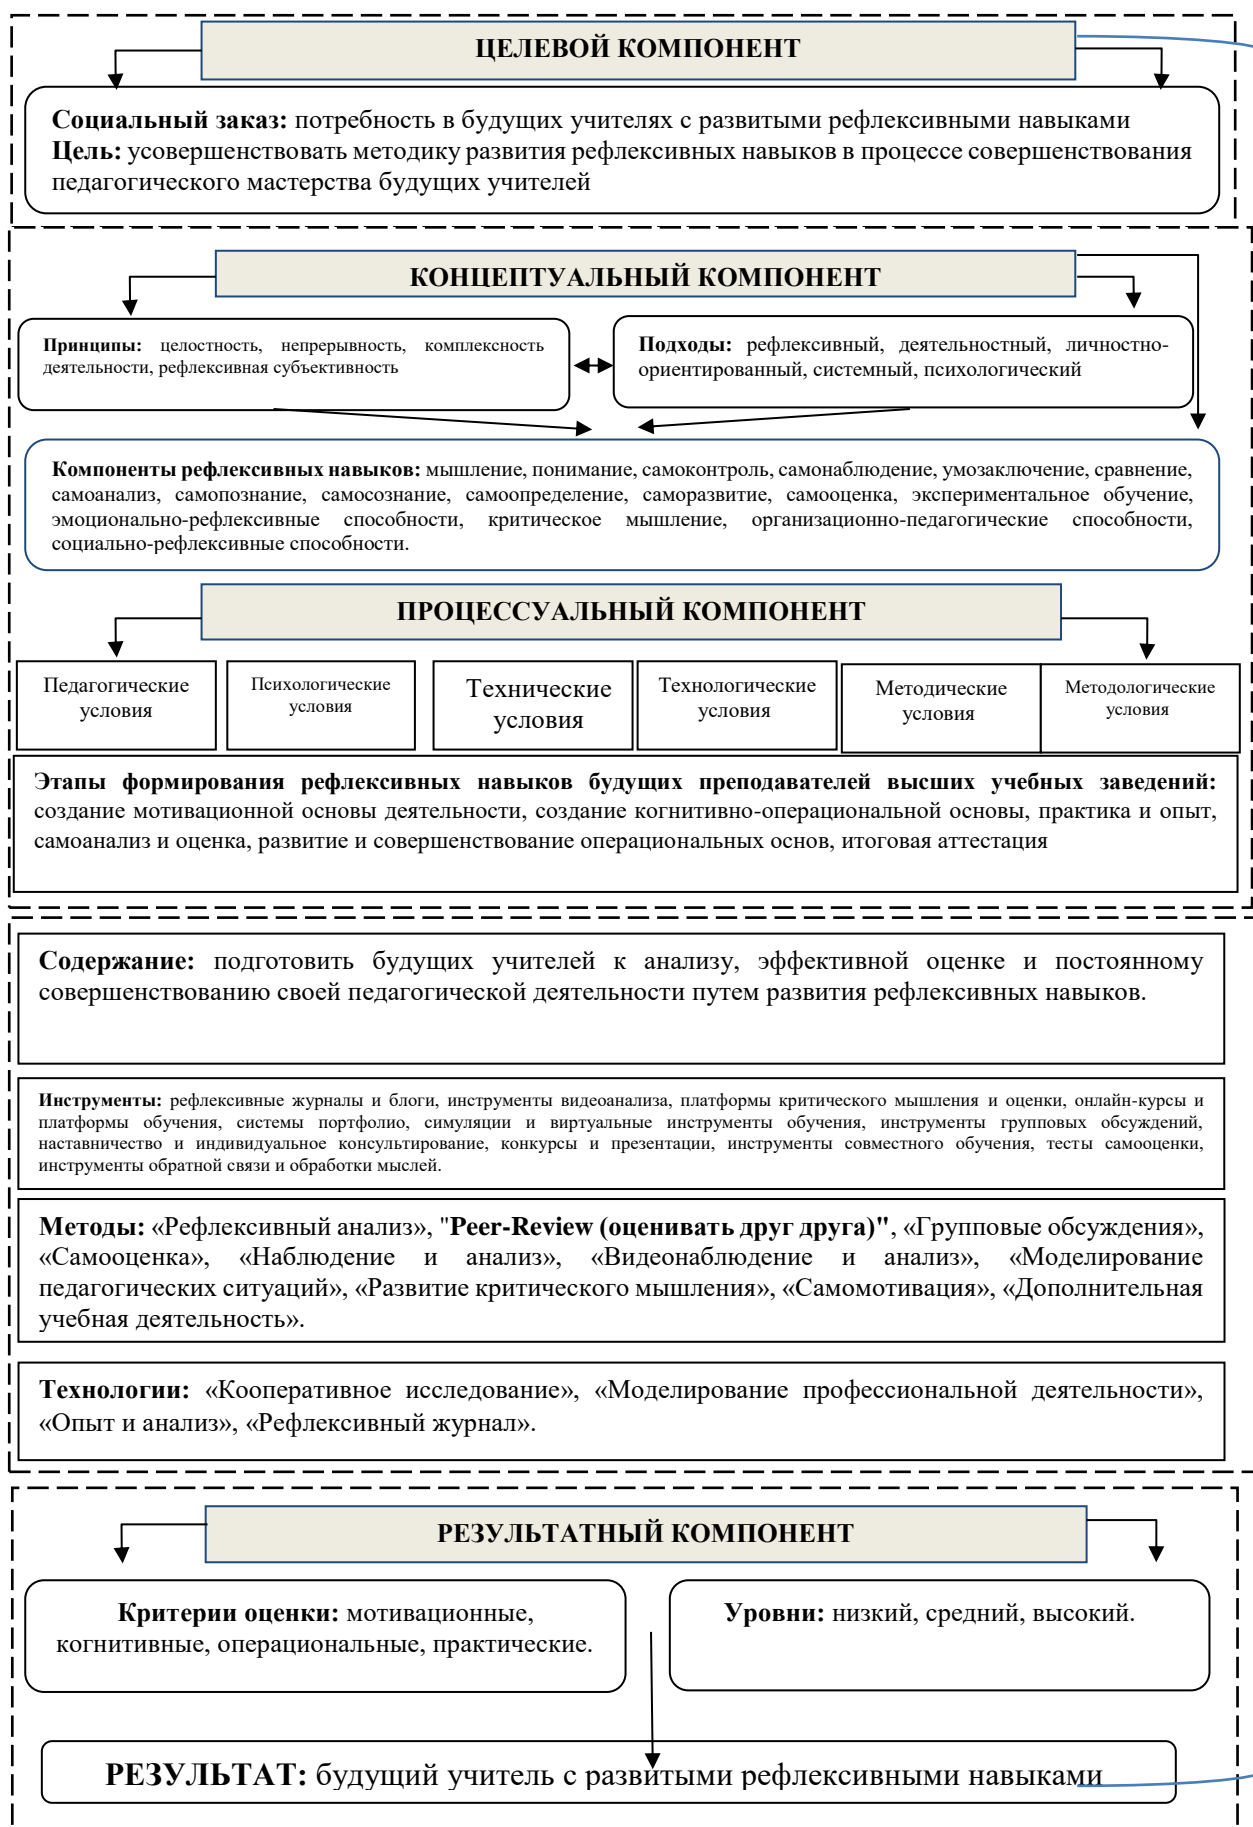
ЦЕЛЕВОЙ КОМПОНЕНТ

**Социальный заказ:** потребность в будущих учителях с развитыми рефлексивными навыками
**Цель:** усовершенствовать методику развития рефлексивных навыков в процессе совершенствования педагогического мастерства будущих учителей

КОНЦЕПТУАЛЬНЫЙ КОМПОНЕНТ

**Принципы:** целостность, непрерывность, комплексность деятельности, рефлексивная субъективность

**Подходы:** рефлексивный, деятельностный, личностно-ориентированный, системный, психологический

**Компоненты рефлексивных навыков:** мышление, понимание, самоконтроль, самонаблюдение, умозаключение, сравнение, самоанализ, самопознание, самосознание, самоопределение, саморазвитие, самооценка, экспериментальное обучение, эмоционально-рефлексивные способности, критическое мышление, организационно-педагогические способности, социально-рефлексивные способности.

ПРОЦЕССУАЛЬНЫЙ КОМПОНЕНТ

| Педагогические условия | Психологические условия | Технические условия | Технологические условия | Методические условия | Методологические условия |
|---|---|---|---|---|---|

**Этапы формирования рефлексивных навыков будущих преподавателей высших учебных заведений:** создание мотивационной основы деятельности, создание когнитивно-операциональной основы, практика и опыт, самоанализ и оценка, развитие и совершенствование операциональных основ, итоговая аттестация

**Содержание:** подготовить будущих учителей к анализу, эффективной оценке и постоянному совершенствованию своей педагогической деятельности путем развития рефлексивных навыков.

**Инструменты:** рефлексивные журналы и блоги, инструменты видеоанализа, платформы критического мышления и оценки, онлайн-курсы и платформы обучения, системы портфолио, симуляции и виртуальные инструменты обучения, инструменты групповых обсуждений, наставничество и индивидуальное консультирование, конкурсы и презентации, инструменты совместного обучения, тесты самооценки, инструменты обратной связи и обработки мыслей.

**Методы:** «Рефлексивный анализ», "**Peer-Review (оценивать друг друга)"**, «Групповые обсуждения», «Самооценка», «Наблюдение и анализ», «Видеонаблюдение и анализ», «Моделирование педагогических ситуаций», «Развитие критического мышления», «Самомотивация», «Дополнительная учебная деятельность».

**Технологии:** «Кооперативное исследование», «Моделирование профессиональной деятельности», «Опыт и анализ», «Рефлексивный журнал».

РЕЗУЛЬТАТНЫЙ КОМПОНЕНТ

**Критерии оценки:** мотивационные, когнитивные, операциональные, практические.

**Уровни:** низкий, средний, высокий.

**РЕЗУЛЬТАТ:** будущий учитель с развитыми рефлексивными навыками